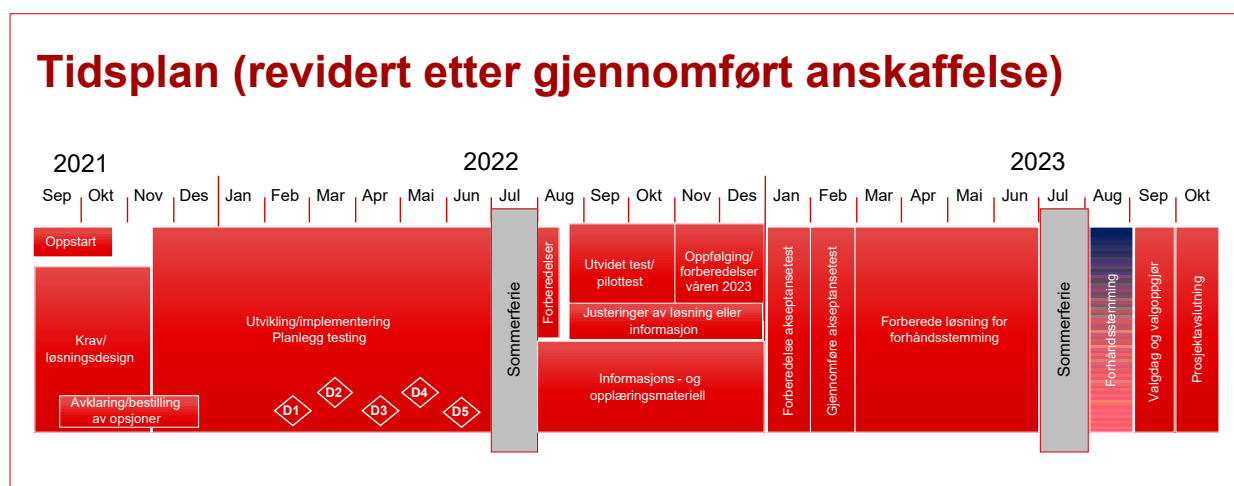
Tidsplan (revidert etter gjennomført anskaffelse)

2021

2022

2023

Sep Okt Nov Des Jan Feb Mar Apr Mai Jun Jul Aug Sep Okt Nov Des Jan Feb Mar Apr Mai Jun Jul Aug Sep Okt

Oppstart

Krav/ løsningsdesign

Avklaring/bestilling av opsjoner

Utvikling/implementering Planlegg testing

D1 D2 D3 D4 D5

Sommerferie

Forberedelser

Utvidet test/ pilottest

Oppfølging/ forberedelser våren 2023

Justeringer av løsning eller informasjon

Informasjons - og opplæringsmateriell

Forberedelse akseptansetest

Gjennomføre akseptansetest

Forberede løsning for forhåndsstemming

Sommerferie

Forhåndsstemming

Valgdag og valgoppgjør

Prosjektavslutning